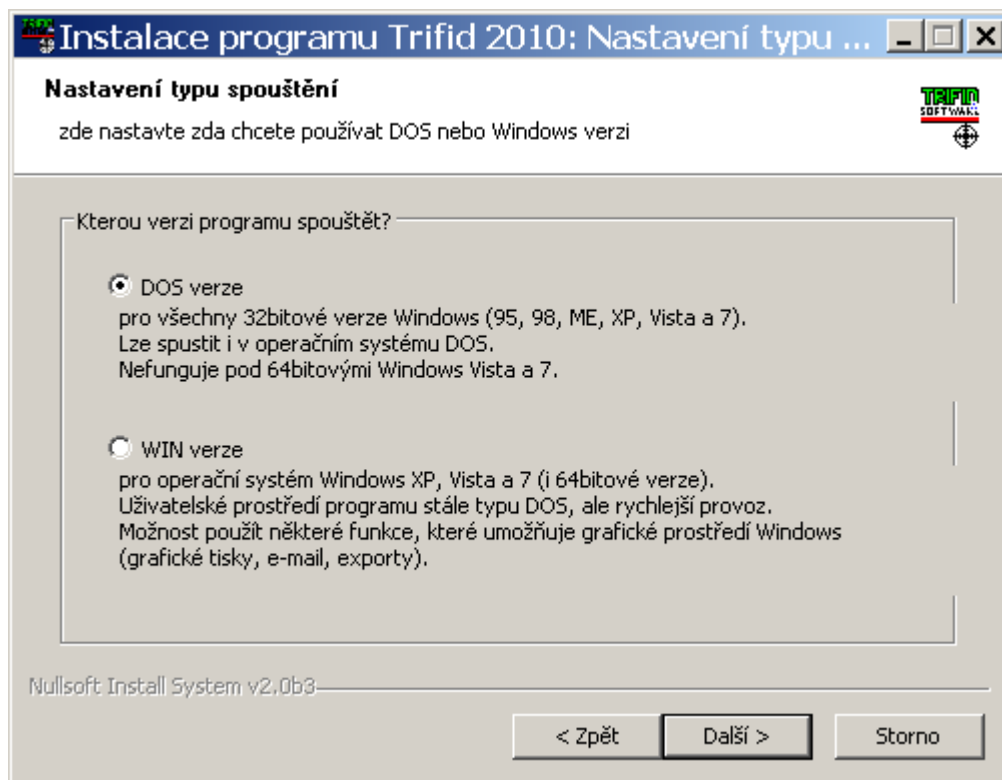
Instalace programu Trifid 2010: Nastavení typu ...

Nastavení typu spouštění

zde nastavte zda chcete používat DOS nebo Windows verzi

TRIFID SOFTWARE

Kterou verzi programu spouštět?

DOS verze
pro všechny 32bitové verze Windows (95, 98, ME, XP, Vista a 7).
Lze spustit i v operačním systému DOS.
Nefunguje pod 64bitovými Windows Vista a 7.

WIN verze
pro operační systém Windows XP, Vista a 7 (i 64bitové verze).
Uživatelské prostředí programu stále typu DOS, ale rychlejší provoz.
Možnost použít některé funkce, které umožňuje grafické prostředí Windows (grafické tisky, e-mail, exporty).

Nullsoft Install System v2.0b3

< Zpět | Další > | Storno